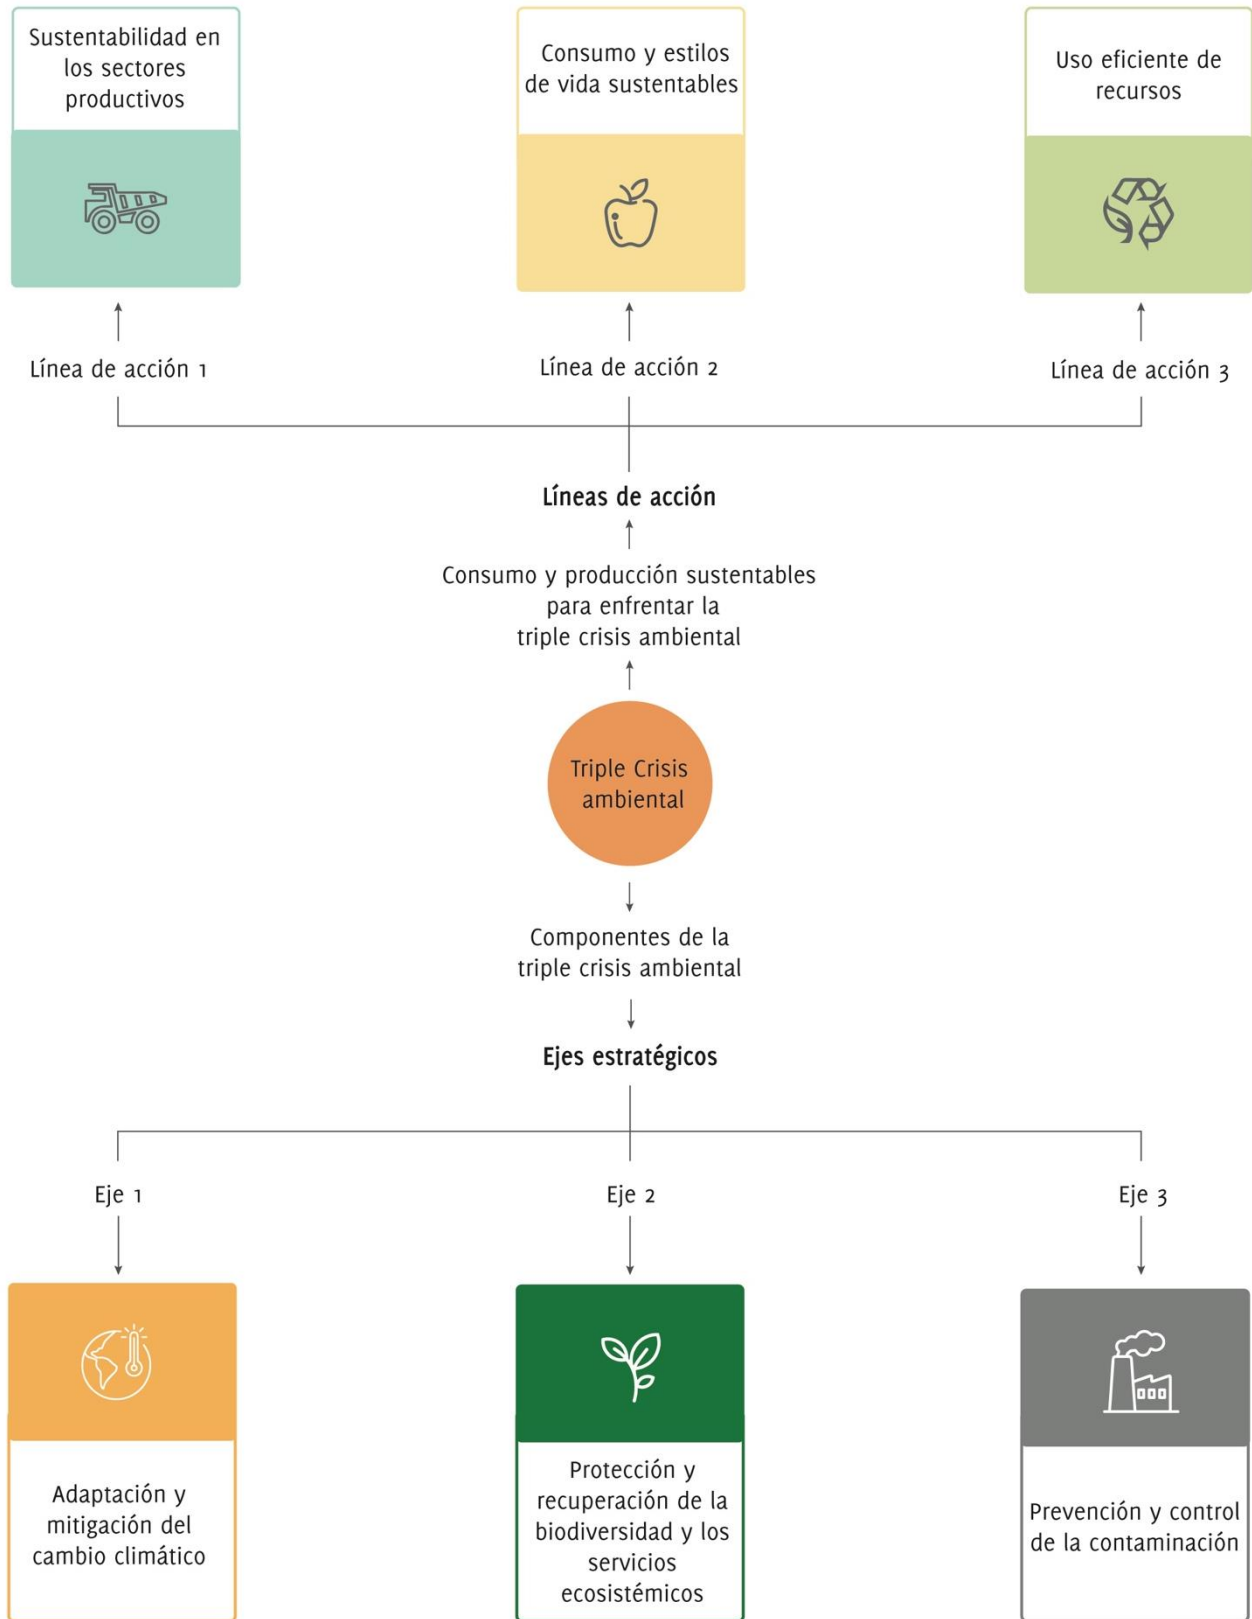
Sustentabilidad en los sectores productivos

Consumo y estilos de vida sustentables

Uso eficiente de recursos

Línea de acción 1

Línea de acción 2

Línea de acción 3

Líneas de acción

Consumo y producción sustentables para enfrentar la triple crisis ambiental

Triple Crisis ambiental

Componentes de la triple crisis ambiental

Ejes estratégicos

Eje 1

Eje 2

Eje 3

Adaptación y mitigación del cambio climático

Protección y recuperación de la biodiversidad y los servicios ecosistémicos

Prevención y control de la contaminación